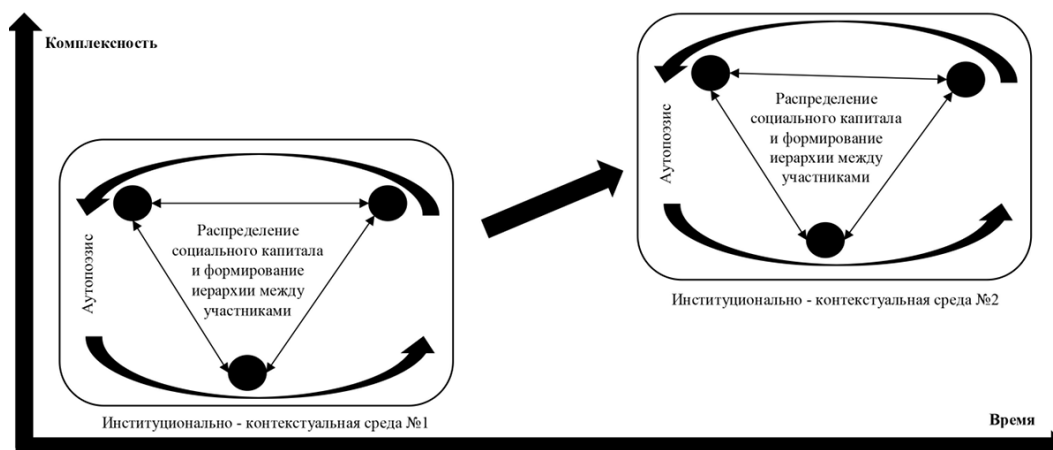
Комплексность

Распределение социального капитала и формирование иерархии между участниками

Аутопоэзис

Институционально - контекстуальная среда №2

Распределение социального капитала и формирование иерархии между участниками

Аутопоэзис

Институционально - контекстуальная среда №1

Время